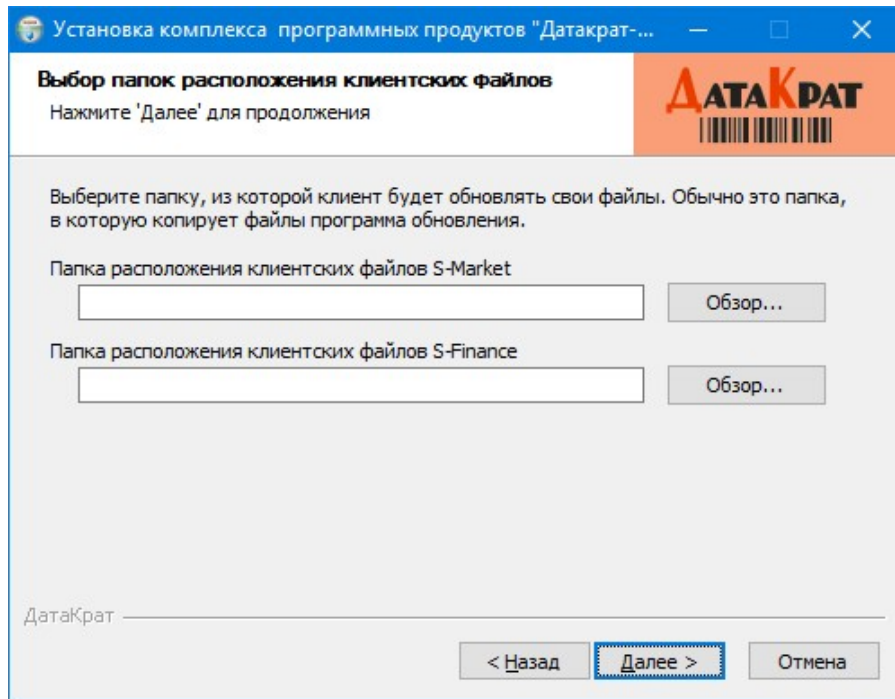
Установка комплекса программных продуктов "Датакрат-...

Выбор папок расположения клиентских файлов
Нажмите 'Далее' для продолжения

ДАТАКРАТ

Выберите папку, из которой клиент будет обновлять свои файлы. Обычно это папка, в которую копирует файлы программа обновления.

Папка расположения клиентских файлов S-Market

Обзор...

Папка расположения клиентских файлов S-Finance

Обзор...

ДатаКрат

< Назад

Далее >

Отмена